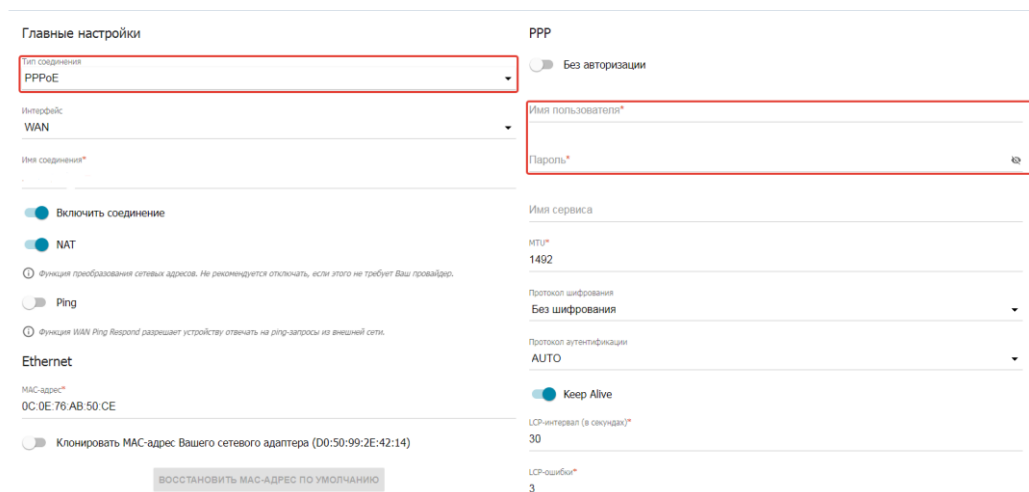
Главные настройки

Тип соединения
PPPoE

Интерфейс
WAN

Имя соединения*

Включить соединение

NAT

Функция преобразования сетевых адресов. Не рекомендуется отключать, если этого не требует Ваш провайдер.

Ping

Функция WAN Ping Respond разрешает устройству отвечать на ping-запросы из внешней сети.

Ethernet

MAC-адрес*
0C:0E:76:AB:50:CE

Клонировать MAC-адрес Вашего сетевого адаптера (D0:50:99:2E:42:14)

ВОССТАНОВИТЬ MAC-АДРЕС ПО УМОЛЧАНИЮ

PPP

Без авторизации

Имя пользователя*

Пароль*

Имя сервиса

MTU*
1492

Протокол шифрования
Без шифрования

Протокол аутентификации
AUTO

Keep Alive

LCP-интервал (в секундах)*
30

LCP-ошибки*
3